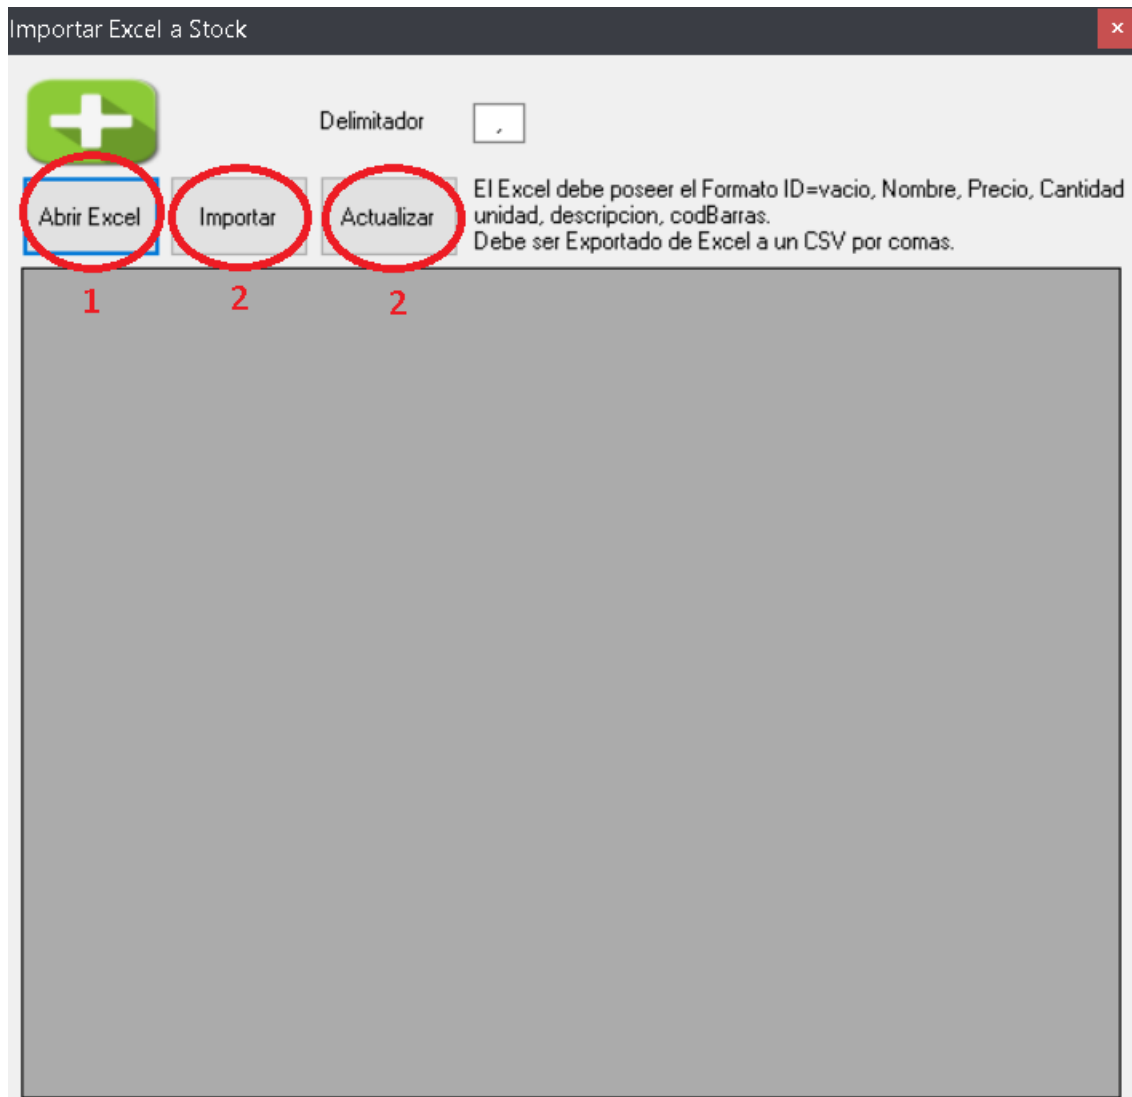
Importar Excel a Stock

×

Delimitador ,

Abrir Excel
1

Importar
2

Actualizar
2

El Excel debe poseer el Formato ID=vacio, Nombre, Precio, Cantidad unidad, descripcion, codBarras.
Debe ser Exportado de Excel a un CSV por comas.